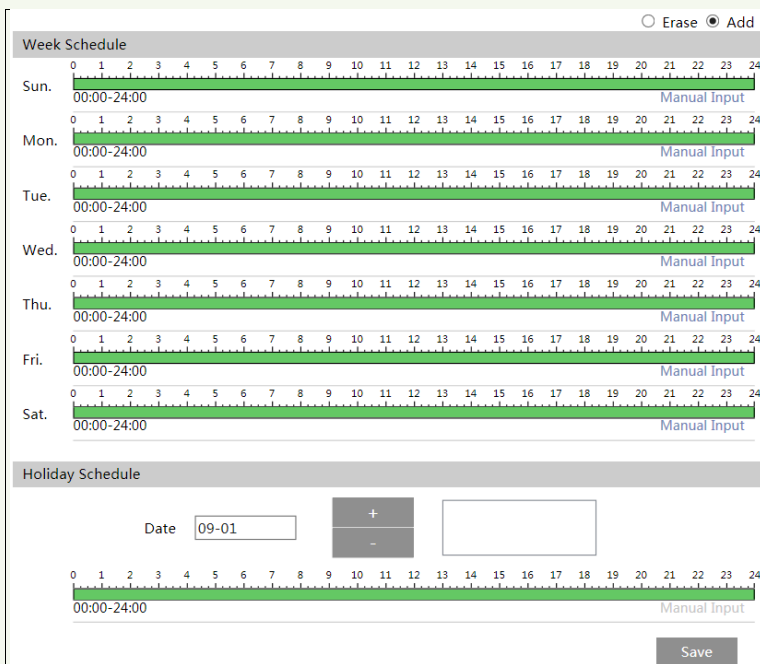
○ Erase ◉ Add

Week Schedule

Sun.
0 1 2 3 4 5 6 7 8 9 10 11 12 13 14 15 16 17 18 19 20 21 22 23 24
00:00-24:00
Manual Input

Mon.
0 1 2 3 4 5 6 7 8 9 10 11 12 13 14 15 16 17 18 19 20 21 22 23 24
00:00-24:00
Manual Input

Tue.
0 1 2 3 4 5 6 7 8 9 10 11 12 13 14 15 16 17 18 19 20 21 22 23 24
00:00-24:00
Manual Input

Wed.
0 1 2 3 4 5 6 7 8 9 10 11 12 13 14 15 16 17 18 19 20 21 22 23 24
00:00-24:00
Manual Input

Thu.
0 1 2 3 4 5 6 7 8 9 10 11 12 13 14 15 16 17 18 19 20 21 22 23 24
00:00-24:00
Manual Input

Fri.
0 1 2 3 4 5 6 7 8 9 10 11 12 13 14 15 16 17 18 19 20 21 22 23 24
00:00-24:00
Manual Input

Sat.
0 1 2 3 4 5 6 7 8 9 10 11 12 13 14 15 16 17 18 19 20 21 22 23 24
00:00-24:00
Manual Input

Holiday Schedule

Date 09-01
+
-

0 1 2 3 4 5 6 7 8 9 10 11 12 13 14 15 16 17 18 19 20 21 22 23 24
00:00-24:00
Manual Input

Save